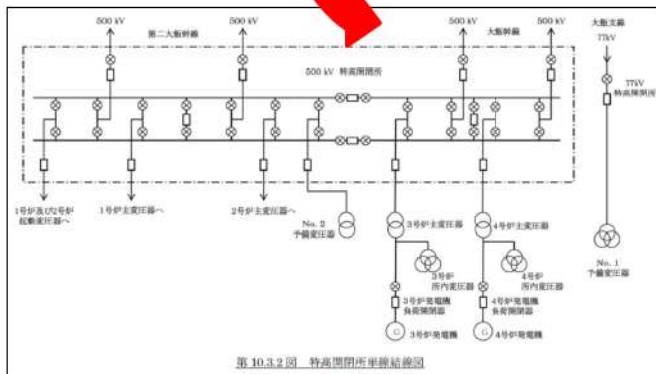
500 kV
第二大飯幹線
500 kV
500 kV
大飯幹線
500 kV
大飯支線
77kV
500 kV 特高開閉所
77kV
特高開閉所
1号炉及び2号炉
起動変圧器へ
1号炉主変圧器へ
2号炉主変圧器へ
No. 2
予備変圧器
3号炉主変圧器
3号炉
所内変圧器
3号炉発電機
負荷開閉器
G
3号炉発電機
4号炉主変圧器
4号炉
所内変圧器
4号炉発電機
負荷開閉器
G
4号炉発電機
No. 1
予備変圧器
第 10.3.2 図 特高開閉所単線結線図